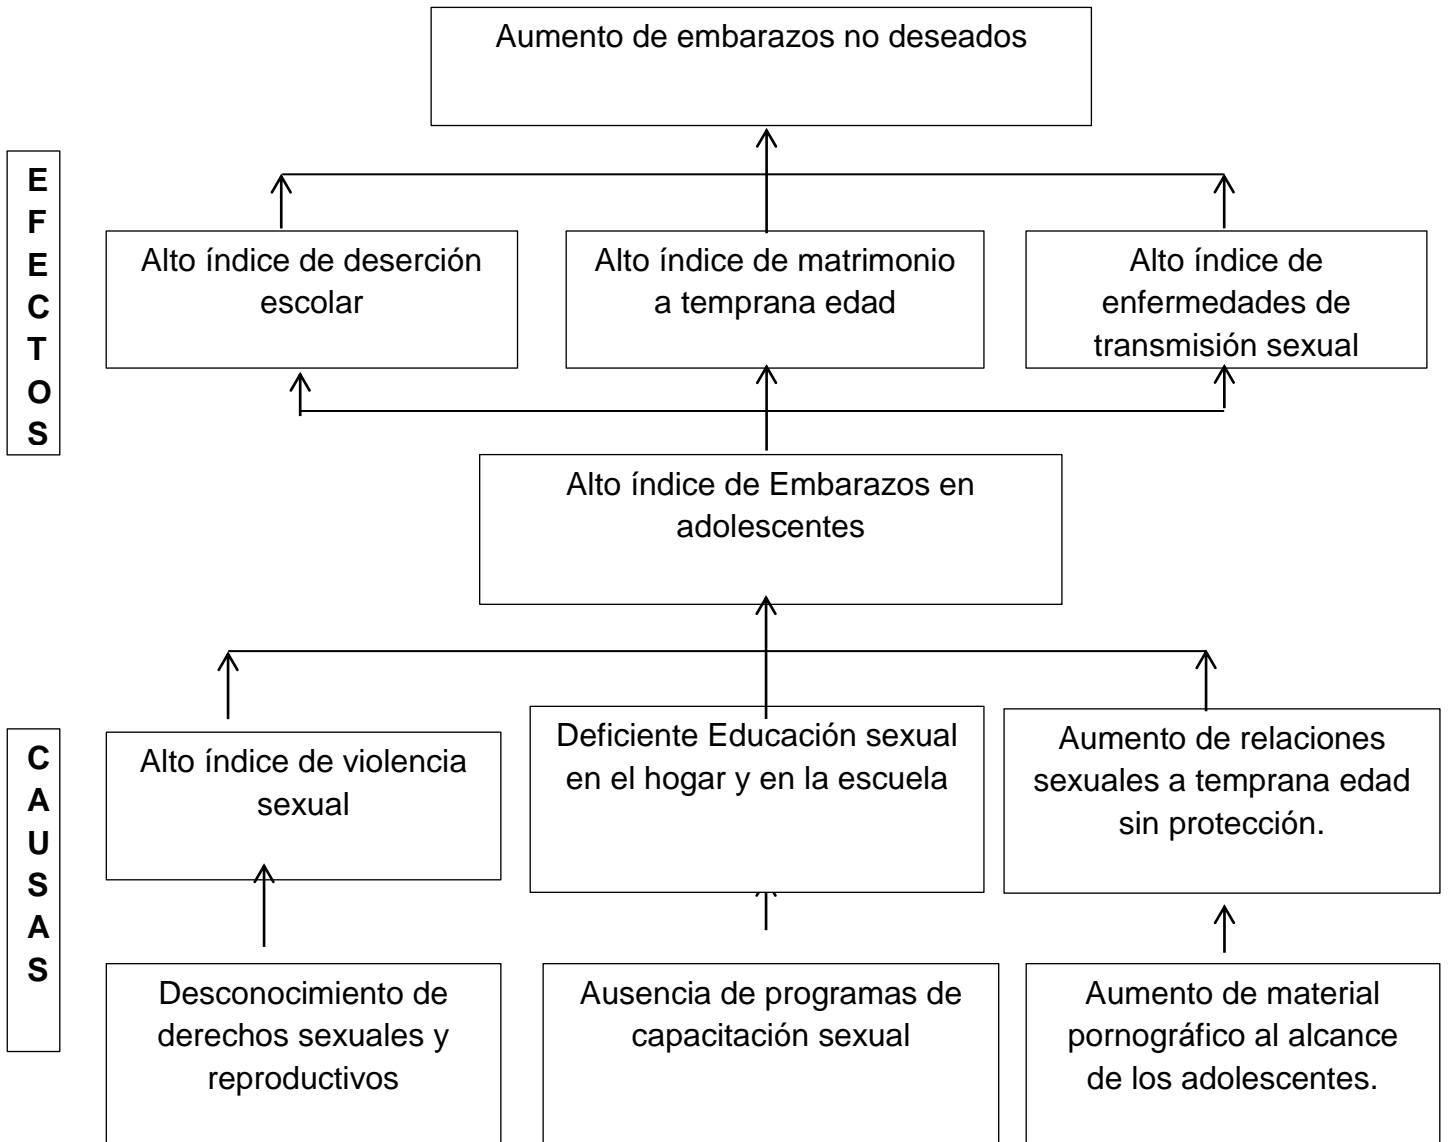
Aumento de embarazos no deseados

EFECTOS

Alto índice de deserción escolar

Alto índice de matrimonio a temprana edad

Alto índice de enfermedades de transmisión sexual

Alto índice de Embarazos en adolescentes

CAUSAS

Alto índice de violencia sexual

Deficiente Educación sexual en el hogar y en la escuela

Aumento de relaciones sexuales a temprana edad sin protección.

Desconocimiento de derechos sexuales y reproductivos

Ausencia de programas de capacitación sexual

Aumento de material pornográfico al alcance de los adolescentes.